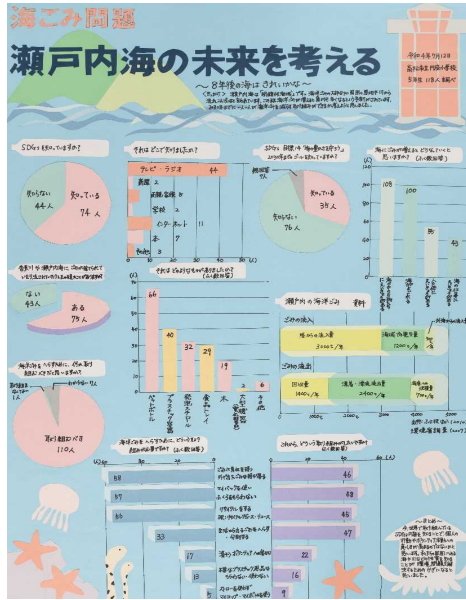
海ごみ問題

瀬戸内海の未来を考える

〜8年後の海はきれいかな〜

SDGsを知っていますか?

知っている 74人

知らない 44人

それはどこで知りましたか?

テレビ・ラジオ 44

新聞

学校 2

インターネット 11

本 7

瀬戸内海は「海ごみ」の問題を知っていますか?

知っている 38人

知らない 76人

ある 73人

ない 43人

取り組むべき 110人

取り組まなくていい

ペットボトル 66

40

32

29

19

3

瀬戸内の海洋ごみ 資料

3000t/年

4500t/年

18000t/年

24000t/年

108

100

45

43

46

33

17

16